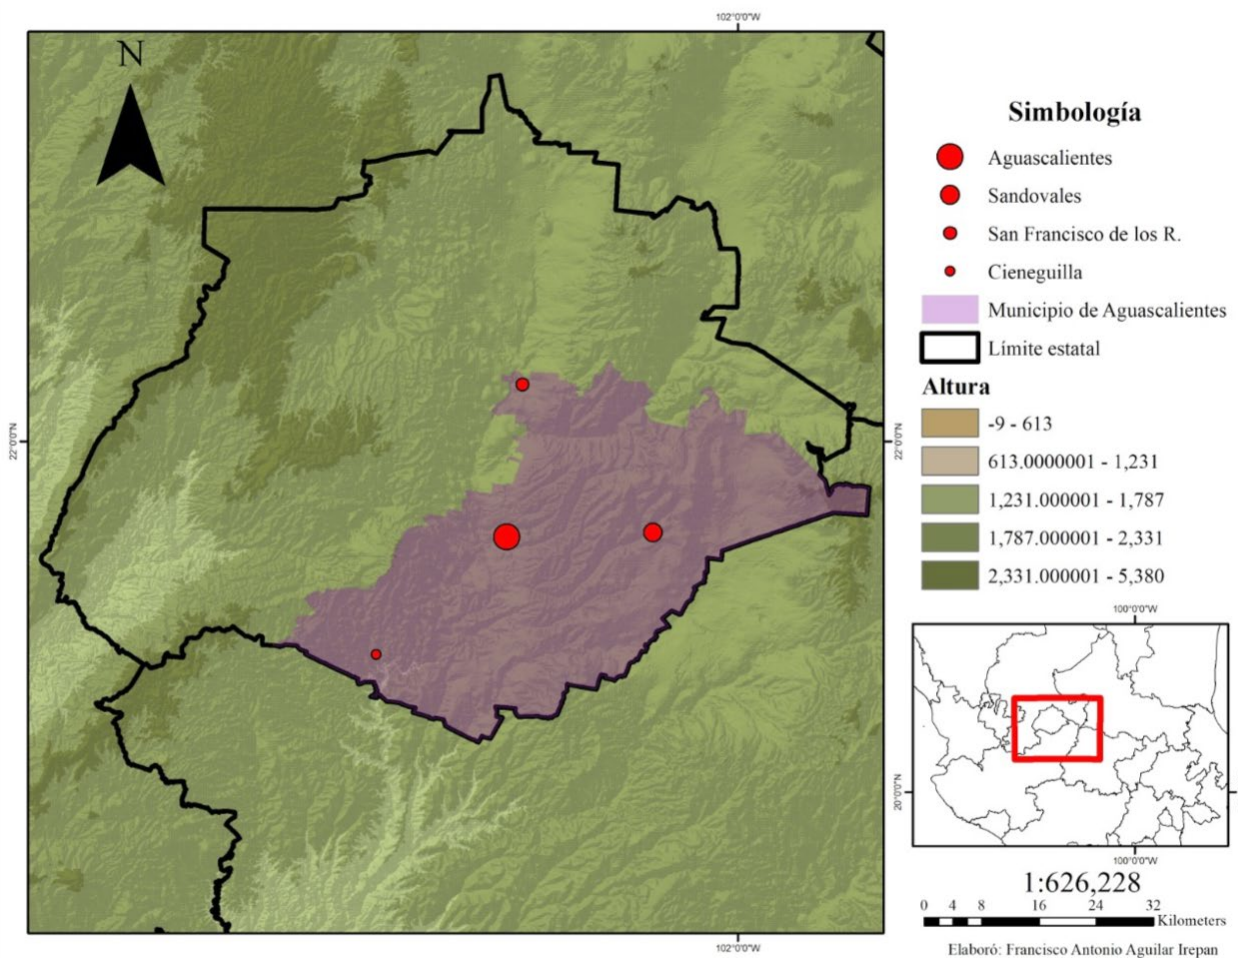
102°0'0"W

N

22°0'0"N

22°0'0"N

102°0'0"W

Simbología

Aguascalientes

Sandovales

San Francisco de los R.

Cieneguilla

Municipio de Aguascalientes

Límite estatal

Altura

-9 - 613

613.0000001 - 1,231

1,231.000001 - 1,787

1,787.000001 - 2,331

2,331.000001 - 5,380

100°0'0"W

20°0'0"N

100°0'0"W

1:626,228

0 4 8 16 24 32 Kilometers

Elaboró: Francisco Antonio Aguilar Irepan